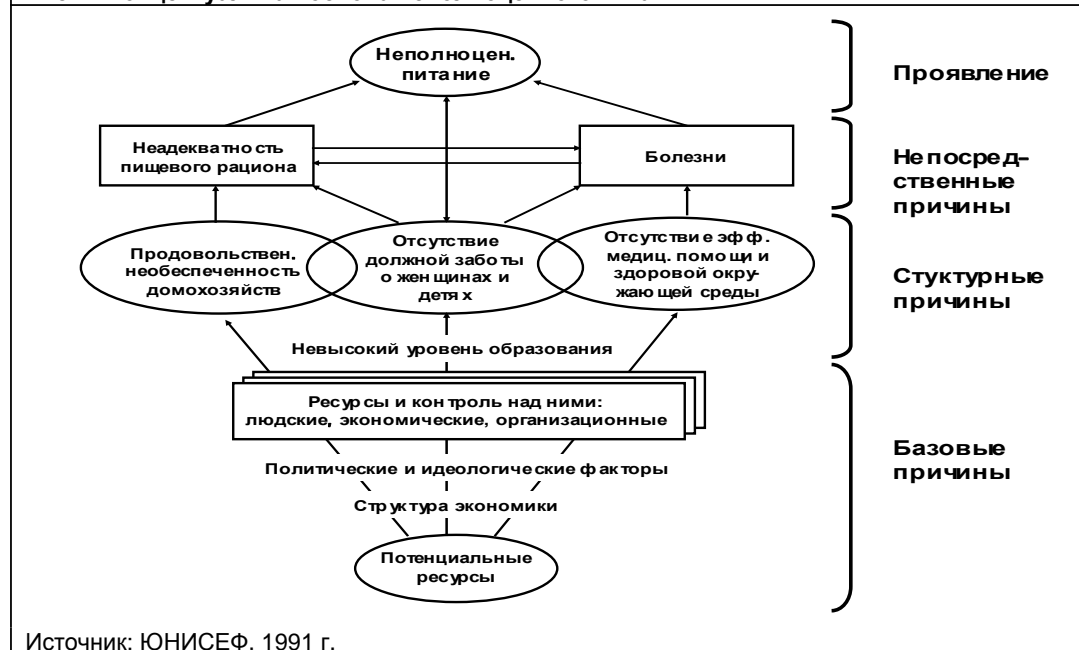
Неполноцен. питание

Проявление

Неадекватность пищевого рациона

Болезни

Непосредственные причины

Продовольствен. необеспеченность домохозяйств

Отсутствие должной заботы о женщинах и детях

Отсутствие эфф. медиц. помощи и здоровой окружающей среды

Стуктурные причины

Невысокий уровень образования

Ресурсы и контроль над ними: людские, экономические, организационные

Политические и идеологические факторы

Структура экономики

Потенциальные ресурсы

Базовые причины

Источник: ЮНИСЕФ, 1991 г.